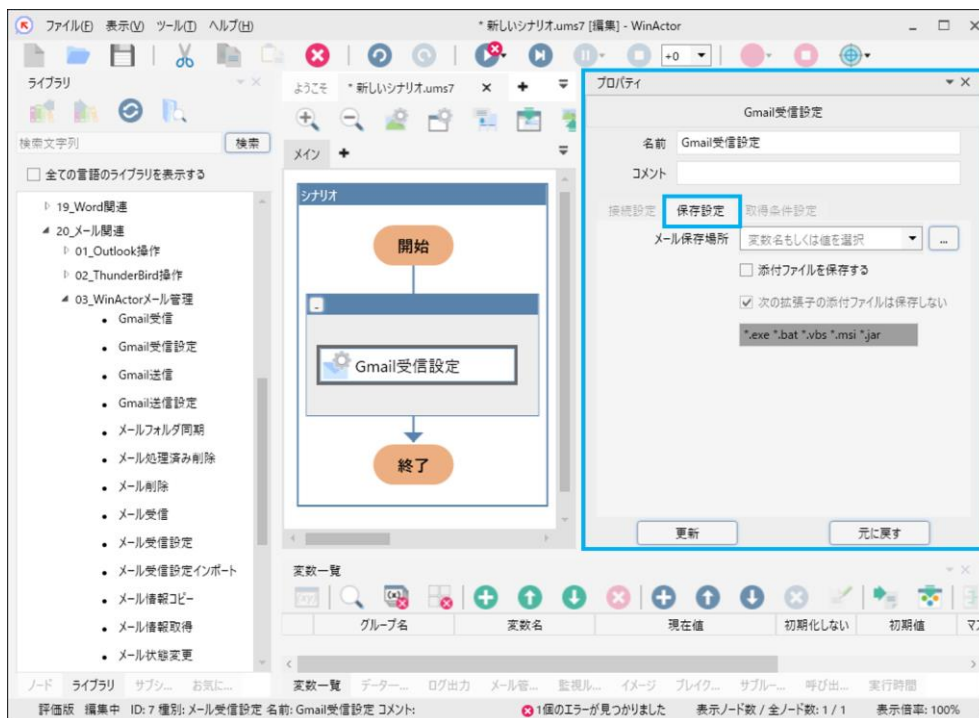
ファイル(F) 表示(V) ツール(T) ヘルプ(H)

* 新しいシナリオ.ums7 [編集] - WinActor

+0

ライブラリ

検索文字列 検索

全ての言語のライブラリを表示する

19_Word関連
20_メール関連
01_Outlook操作
02_ThunderBird操作
03_WinActorメール管理
Gmail受信
Gmail受信設定
Gmail送信
Gmail送信設定
メールフォルダ同期
メール処理済み削除
メール削除
メール受信
メール受信設定
メール受信設定インポート
メール情報コピー
メール情報取得
メール状態変更

ようこそ * 新しいシナリオ.ums7

メイン

シナリオ

開始

Gmail受信設定

終了

プロパティ

Gmail受信設定

名前 Gmail受信設定

コメント

接続設定 保存設定 取得条件設定

メール保存場所 変数名もしくは値を選択 ...

添付ファイルを保存する

次の拡張子の添付ファイルは保存しない

*.exe *.bat *.vbs *.msi *.jar

更新 元に戻す

変数一覧

| グループ名 | 変数名 | 現在値 | 初期化しない | 初期値 | マ |
|---|---|---|---|---|---|

ノード ライブラリ サブシ... お気に...

変数一覧 データー... ログ出力 メール管... 監視ル... イメージ ブレイク... サブルー... 呼び出... 実行時間

評価版 編集中 ID: 7 種別: メール受信設定 名前: Gmail受信設定 コメント:

1個のエラーが見つかりました 表示ノード数 / 全ノード数: 1 / 1 表示倍率: 100%